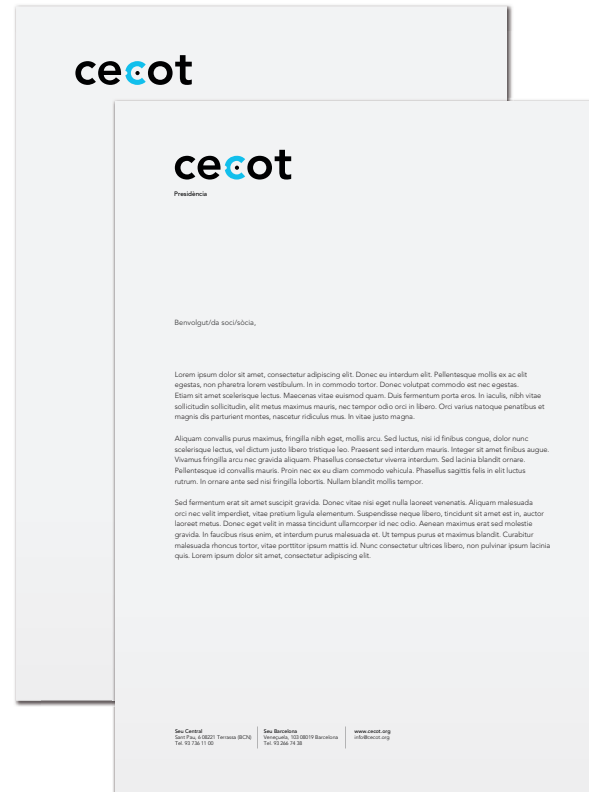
cecot

cecot

Presidència

Benvolgut/da soci/sòcia,

Lorem ipsum dolor sit amet, consectetur adipiscing elit. Donec eu interdum elit. Pellentesque mollis ex ac elit egestas, non pharetra lorem vestibulum. In in commodo tortor. Donec volutpat commodo est nec egestas. Etiam sit amet scelerisque lectus. Maecenas vitae euismod quam. Duis fermentum porta eros. In iaculis, nibh vitae sollicitudin sollicitudin, elit metus maximus mauris, nec tempor odio orci in libero. Orci varius natoque penatibus et magnis dis parturient montes, nascetur ridiculus mus. In vitae justo magna.

Aliquam convallis purus maximus, fringilla nibh eget, mollis arcu. Sed luctus, nisi id finibus congue, dolor nunc scelerisque lectus, vel dictum justo libero tristique leo. Praesent sed interdum mauris. Integer sit amet finibus augue. Vivamus fringilla arcu nec gravida aliquam. Phasellus consectetur viverra interdum. Sed lacinia blandit ornare. Pellentesque id convallis mauris. Proin nec ex eu diam commodo vehicula. Phasellus sagittis felis in elit luctus rutrum. In ornare ante sed nisi fringilla lobortis. Nullam blandit mollis tempor.

Sed fermentum erat sit amet suscipit gravida. Donec vitae nisi eget nulla laoreet venenatis. Aliquam malesuada orci nec velit imperdiet, vitae pretium ligula elementum. Suspendisse neque libero, tincidunt sit amet est in, auctor laoreet metus. Donec eget velit in massa tincidunt ullamcorper id nec odio. Aenean maximus erat sed molestie gravida. In faucibus risus enim, et interdum purus malesuada et. Ut tempus purus et maximus blandit. Curabitur malesuada rhoncus tortor, vitae porttitor ipsum mattis id. Nunc consectetur ultrices libero, non pulvinar ipsum lacinia quis. Lorem ipsum dolor sit amet, consectetur adipiscing elit.

Seu Central
Sant Pau, 6 08221 Terrassa (BCN)
Tel. 93 736 11 00

Seu Barcelona
Veneçuela, 103 08019 Barcelona
Tel. 93 266 74 38

www.cecot.org
info@cecot.org